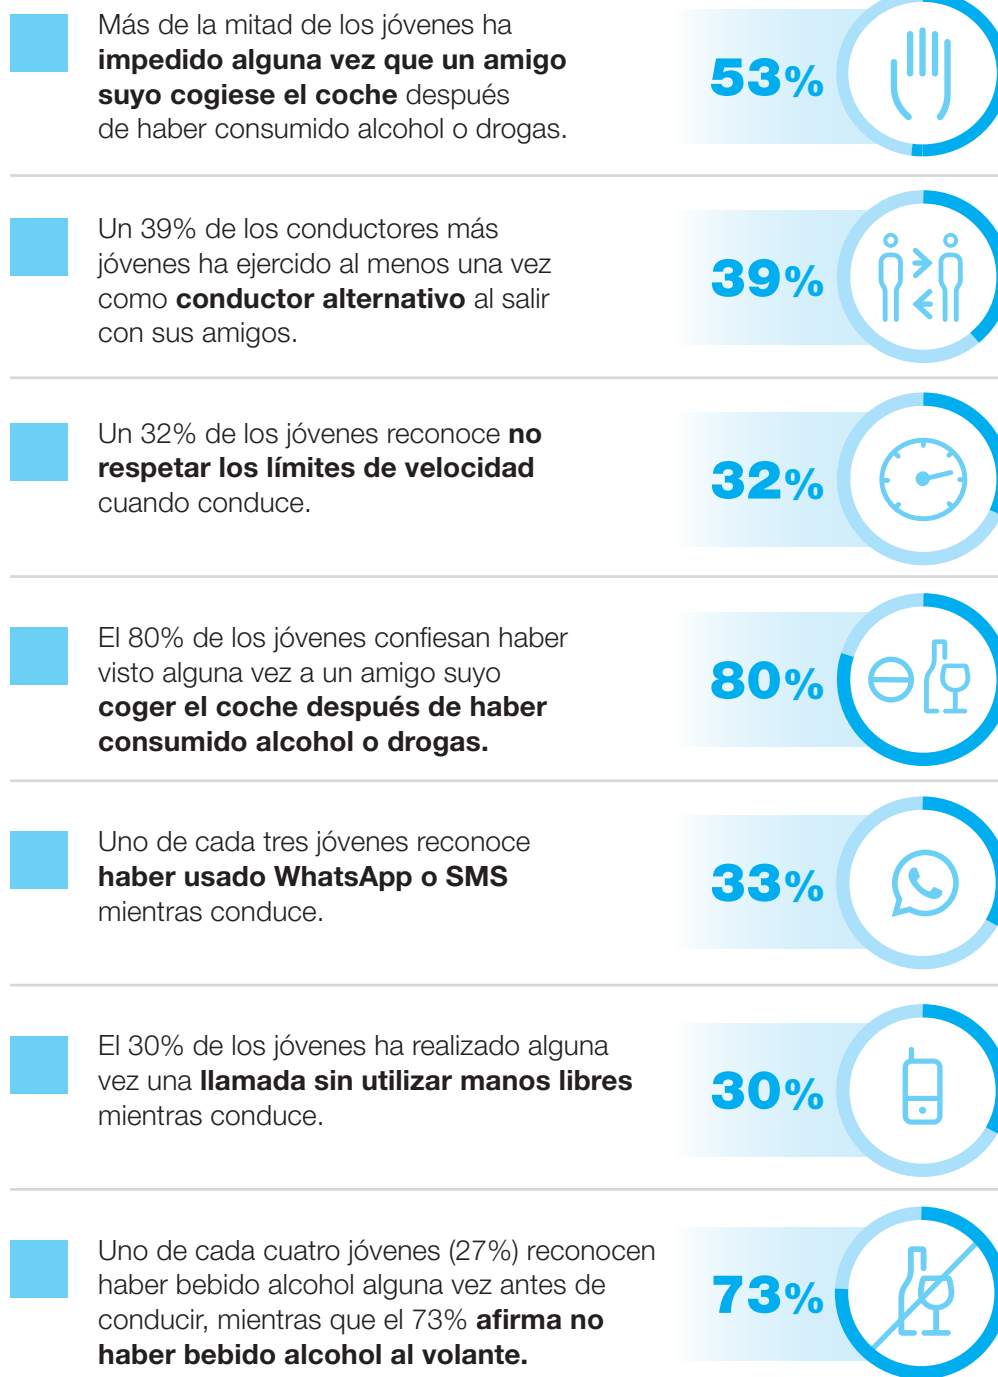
Más de la mitad de los jóvenes ha **impedido alguna vez que un amigo suyo cogiese el coche** después de haber consumido alcohol o drogas.

53%

Un 39% de los conductores más jóvenes ha ejercido al menos una vez como **conductor alternativo** al salir con sus amigos.

39%

Un 32% de los jóvenes reconoce **no respetar los límites de velocidad** cuando conduce.

32%

El 80% de los jóvenes confiesan haber visto alguna vez a un amigo suyo **coger el coche después de haber consumido alcohol o drogas.**

80%

Uno de cada tres jóvenes reconoce **haber usado WhatsApp o SMS** mientras conduce.

33%

El 30% de los jóvenes ha realizado alguna vez una **llamada sin utilizar manos libres** mientras conduce.

30%

Uno de cada cuatro jóvenes (27%) reconocen haber bebido alcohol alguna vez antes de conducir, mientras que el 73% **afirma no haber bebido alcohol al volante.**

73%